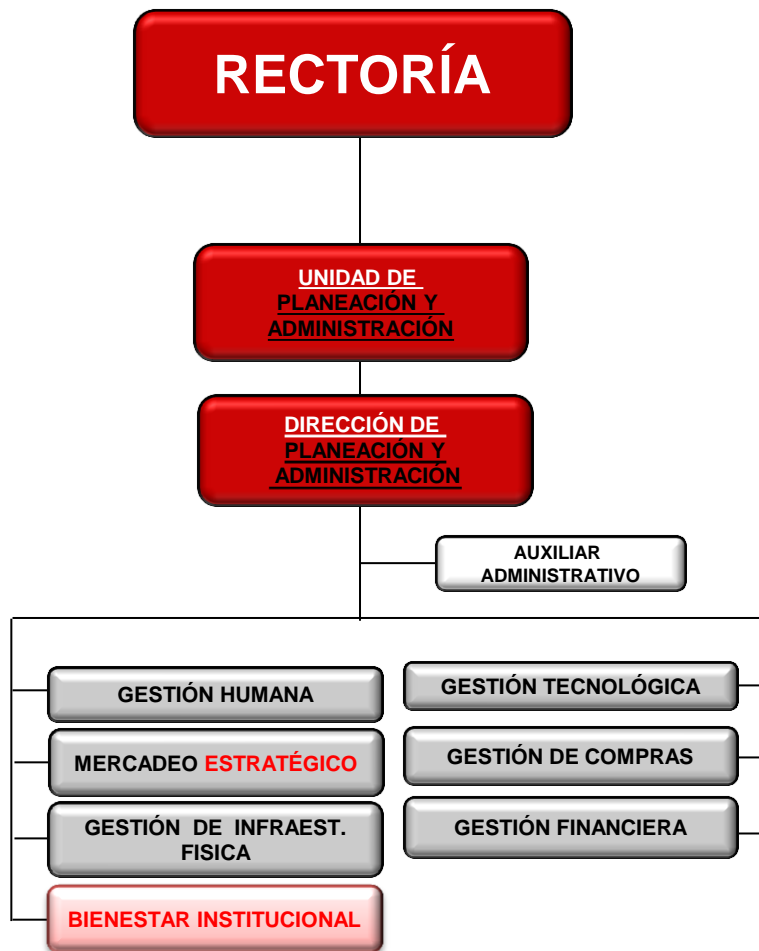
RECTORÍA

UNIDAD DE PLANEACIÓN Y ADMINISTRACIÓN

DIRECCIÓN DE PLANEACIÓN Y ADMINISTRACIÓN

AUXILIAR ADMINISTRATIVO

GESTIÓN HUMANA

MERCADEO ESTRATÉGICO

GESTIÓN DE INFRAEST. FISICA

BIENESTAR INSTITUCIONAL

GESTIÓN TECNOLÓGICA

GESTIÓN DE COMPRAS

GESTIÓN FINANCIERA